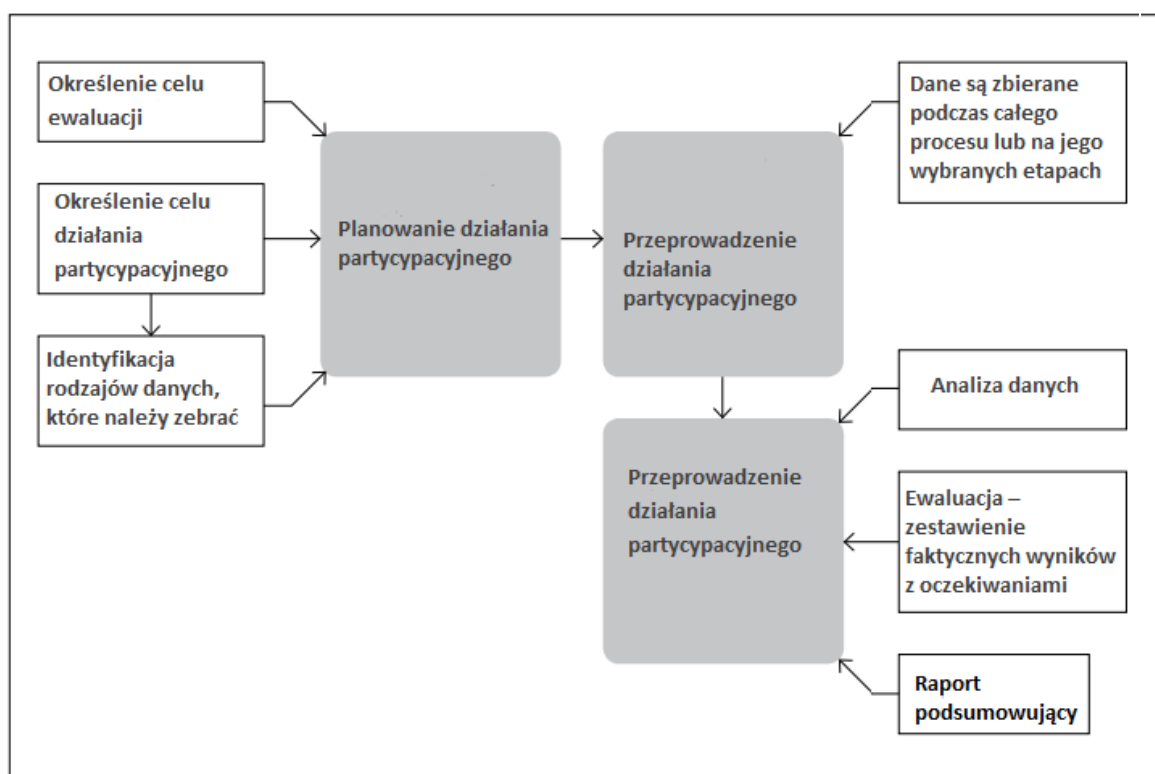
Określenie celu ewaluacji

Określenie celu działania partycypacyjnego

Identyfikacja rodzajów danych, które należy zebrać

Planowanie działania partycypacyjnego

Przeprowadzenie działania partycypacyjnego

Dane są zbierane podczas całego procesu lub na jego wybranych etapach

Analiza danych

Przeprowadzenie działania partycypacyjnego

Ewaluacja – zestawienie faktycznych wyników z oczekiwaniami

Raport podsumowujący